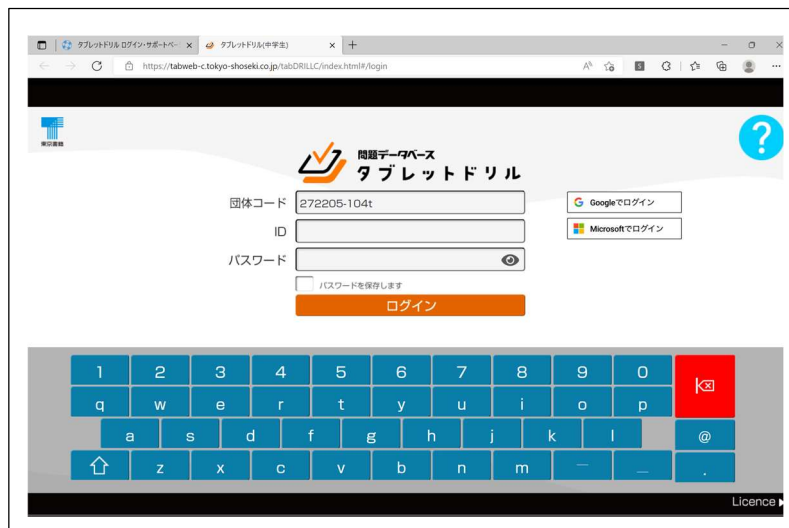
タブレットドリル ログイン・サポートペー × タブレットドリル(中学生) × +

https://tabweb-c.tokyo-shoseki.co.jp/tabDRILLC/index.html#/login

東京書籍

?

問題データベース
タブレットドリル

団体コード 272205-104t

ID

パスワード

パスワードを保存します

ログイン

Googleでログイン

Microsoftでログイン

1 2 3 4 5 6 7 8 9 0
q w e r t y u i o p
a s d f g h j k l @
z x c v b n m - _ .

Licence